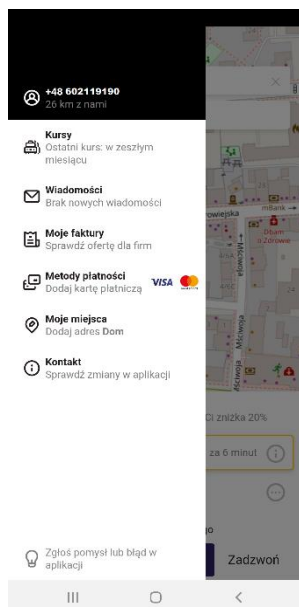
+48 602119190
26 km z nami

Kursy
Ostatni kurs: w zeszłym miesiącu

Wiadomości
Brak nowych wiadomości

Moje faktury
Sprawdź ofertę dla firm

Metody płatności
Dodaj kartę płatniczą
VISA

Moje miejsca
Dodaj adres Dom

Kontakt
Sprawdź zmiany w aplikacji

Zgłoś pomysł lub błąd w aplikacji

owiejska
Mickiewicza
Mickiewicza
Ci zniżka 20%
za 6 minut
Zadzwoń